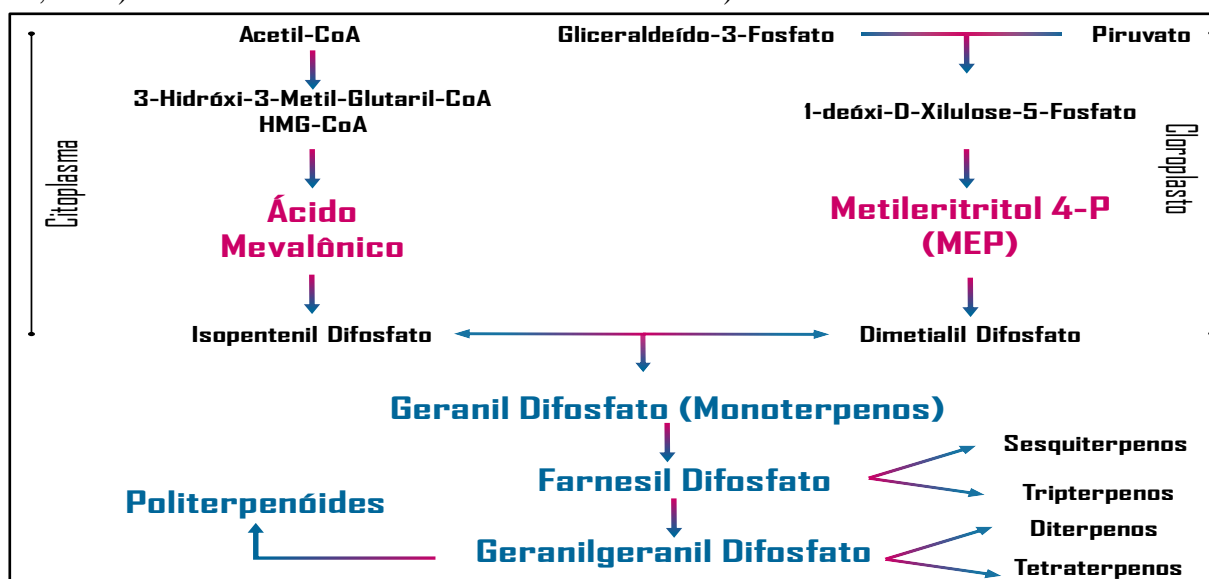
Acetil-CoA

3-Hidróxi-3-Metil-Glutaril-CoA
HMG-CoA

Ácido Mevalônico

Isopentenil Difosfato

Citoplasma

Gliceraldeído-3-Fosfato

Piruvato

1-deóxi-D-Xilulose-5-Fosfato

Metileritritol 4-P (MEP)

Dimetialil Difosfato

Cloroplasto

Geranil Difosfato (Monoterpenos)

Farnesil Difosfato

Sesquiterpenos

Tripterpenos

Politerpenóides

Geranilgeranil Difosfato

Diterpenos

Tetraterpenos